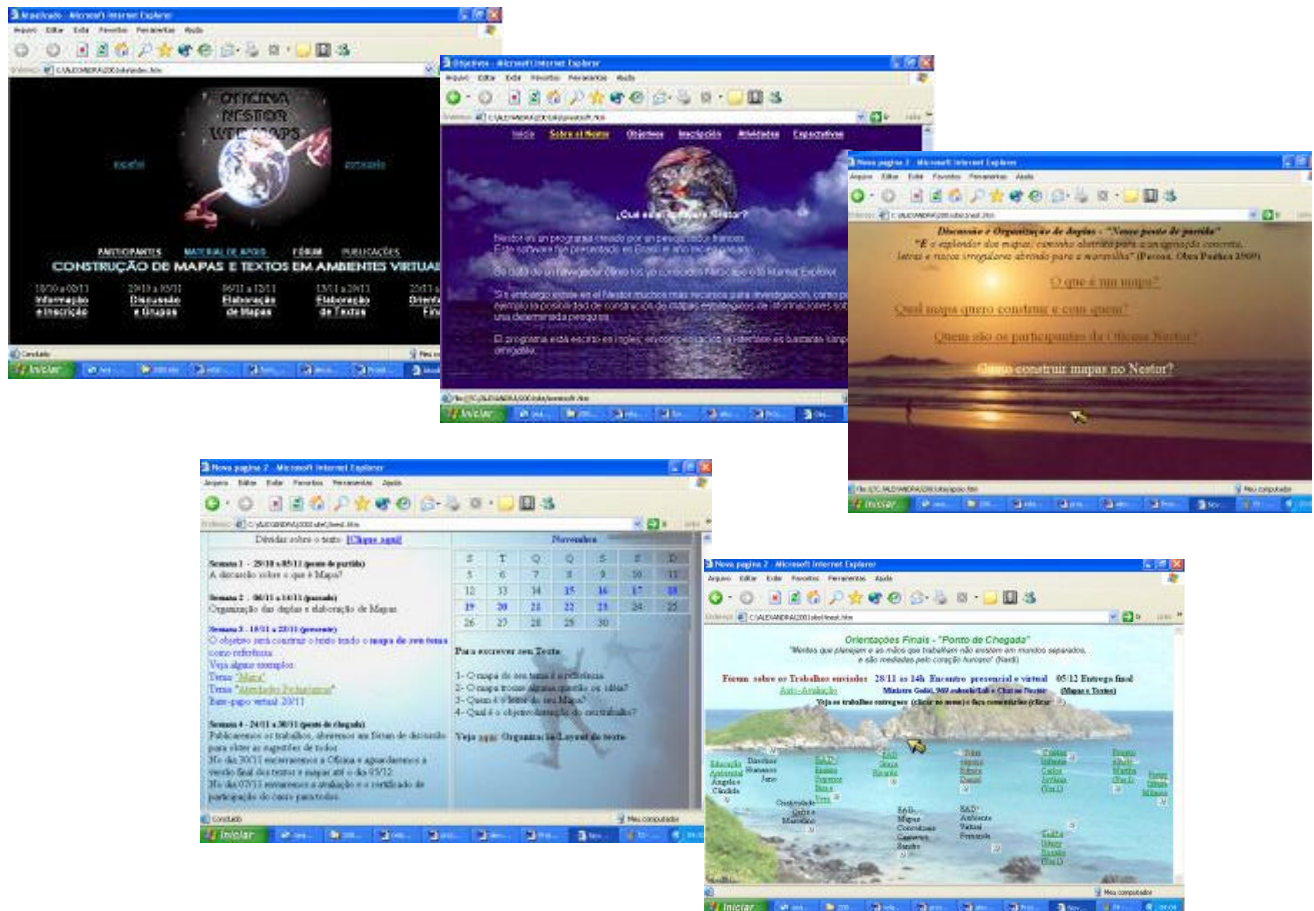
Oficina Nestor Webmaps

español

português

PARTICIPANTES MATERIAL DE APOIO FÓRUM PUBLICAÇÕES

CONSTRUÇÃO DE MAPAS E TEXTOS EM AMBIENTES VIRTUAI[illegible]

18/10 a 02/11 Informação e Inscrição

29/10 a 05/11 Discussão e Grupos

06/11 a 12/11 Elaboração de Mapas

13/11 a 29/11 Elaboração de Textos

Objetivos - Microsoft Internet Explorer

Início Sobre el Nestor Objetivos Inscripción Atividades Expectativas

¿Qué es el software Nestor?

Nestor es un programa creado por un pesquisador francés. Este software fue presentado en Brasil e ahí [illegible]

Se trata de un navegador como los ya conocidos Netscape o el Internet Explorer.

Si n embargo existe en el Nestor muchos más recursos para investigación, como por ejemplo la posibilidad de construcción de mapas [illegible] una determinada pesquisa.

El programa está escrito en inglés, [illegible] bastante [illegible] amigable.

Nova pagina 2 - Microsoft Internet Explorer

Discussão e Organização de duplas - "Nosso ponto de partida"

"É o esplendor dos mapas, caminho abstrato para a imaginação concreta, letras e riscos irregulares abrindo para a maravilha" (Pessoa, Obra Poética 2000)

O que é um mapa?

Qual mapa quero construir e com quem?

Quem são os participantes da Oficina Nestor?

Como construir mapas no Nestor?

Nova pagina 2 - Microsoft Internet Explorer

Dúvidas sobre o texto: [Clique aqui]

Semana 1 - 29/10 a 05/11 (ponto de partida)
A discussão sobre o que é Mapa?

Semana 2 - 06/11 a 14/11 (passado)
Organização das duplas e elaboração de Mapas

Semana 3 - 15/11 a 23/11 (presente)
O objetivo será construir o texto tendo o mapa de seu tema como referência.
Veja alguns exemplos:
Tema "Mapa"
Tema "Atendimento Pedagógico"
Bate-papo virtual 20/11

Semana 4 - 24/11 a 30/11 (ponto de chegada)
Publicaremos os trabalhos, abriremos um fórum de discussão para obter as sugestões de todos.
No dia 30/11 encerraremos a Oficina e aguardaremos a versão final dos textos e mapas até o dia 05/12.
No dia 07/12 enviaremos a avaliação e o certificado de participação do curso para todos.

| | | | Novembro | | | |
|---|---|---|---|---|---|---|
| S | T | Q | Q | S | S | D |
| 5 | 6 | 7 | 8 | 9 | 10 | 11 |
| 12 | 13 | 14 | 15 | 16 | 17 | 18 |
| 19 | 20 | 21 | 22 | 23 | 24 | 25 |
| 26 | 27 | 28 | 29 | 30 | | |

Para escrever seu Texto

1- O mapa do seu tema é a referência
2- O mapa trouxe alguma questão ou idéia?
3- Quem é o leitor do seu Mapa?
4- Qual é o objetivo da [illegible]?

Veja aqui: Organização Layout do texto

Nova pagina 2 - Microsoft Internet Explorer

Orientações Finais - "Ponto de Chegada"

"Mentes que planejam e as mãos que trabalham não existem em mundos separados, e são moldadas pelo coração humano" (Nardi)

Forum sobre os Trabalhos enviados 28/11 às 14h Encontro presencial e virtual 05/12 Entrega final

Auto-Avaliação

Veja os trabalhos entregues

Iniciar

Meu computador